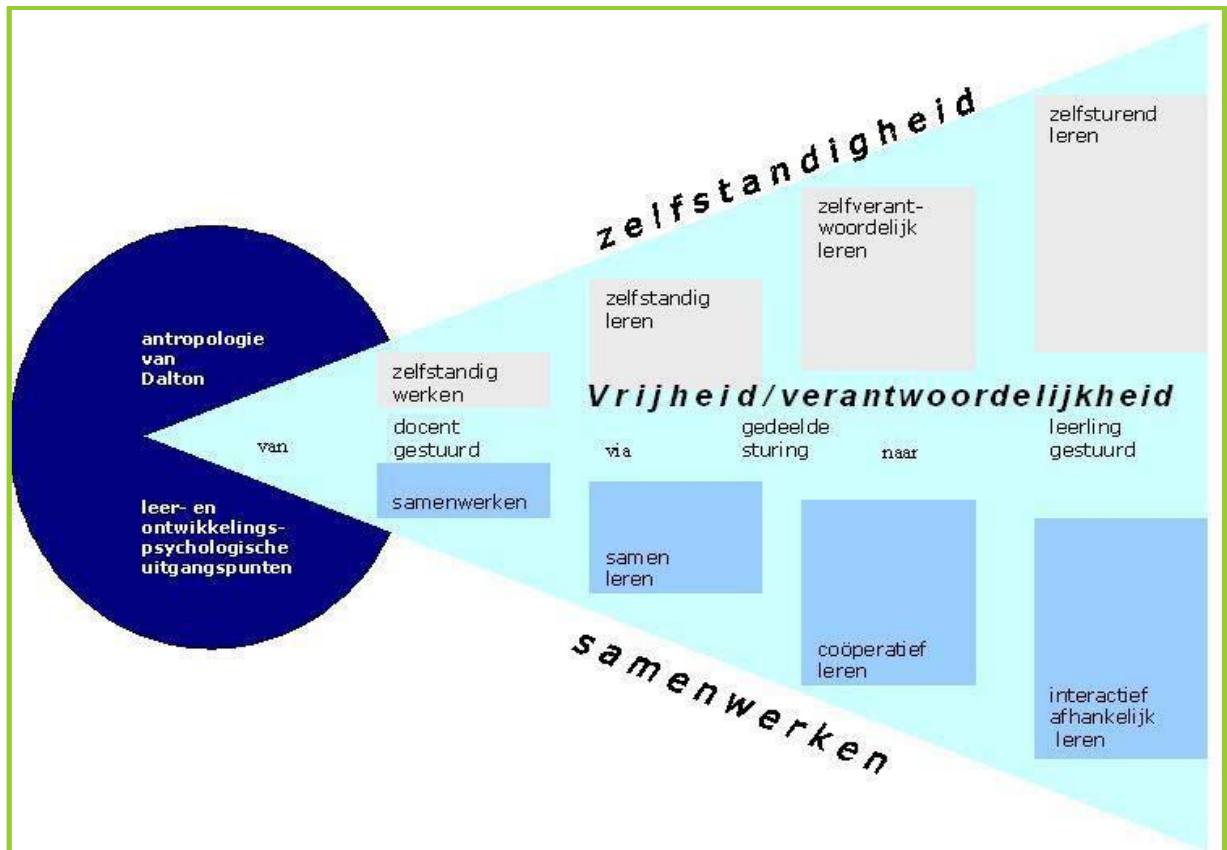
zelfstandigheid

zelfsturend leren

zelfverantwoordelijk leren

zelfstandig leren

antropologie van Dalton

zelfstandig werken

Vrijheid/verantwoordelijkheid

van

docent gestuurd

via

gedeelde sturing

naar

leerling gestuurd

samenwerken

leer- en ontwikkelingspsychologische uitgangspunten

samen leren

coöperatief leren

interactief afhankelijk leren

samenwerken